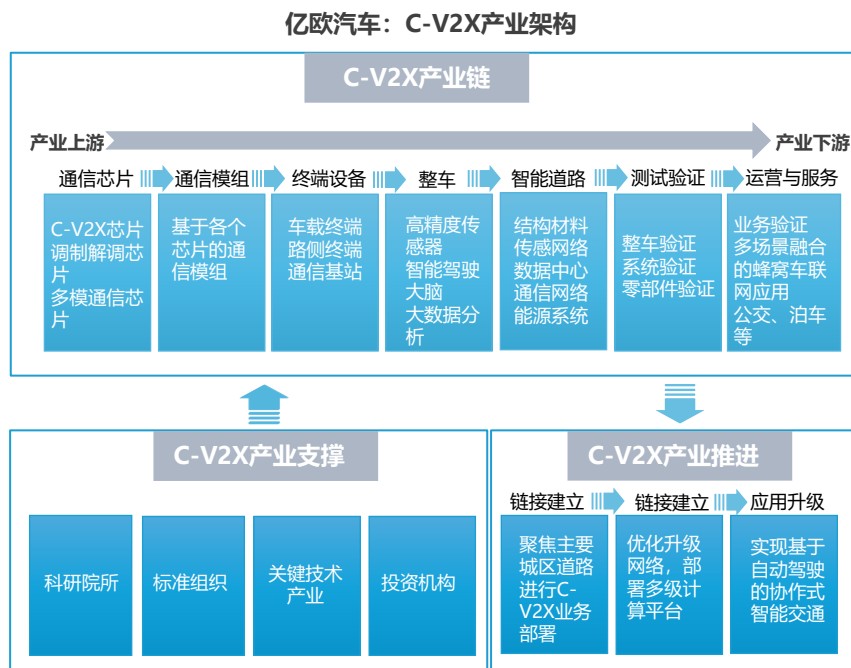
亿欧汽车：C-V2X产业架构

C-V2X产业链

产业上游

产业下游

通信芯片

通信模组

终端设备

整车

智能道路

测试验证

运营与服务

C-V2X芯片
调制解调芯片
多模通信芯片

基于各个芯片的通信模组

车载终端
路侧终端
通信基站

高精度传感器
智能驾驶大脑
大数据分析

结构材料
传感网络
数据中心
通信网络
能源系统

整车验证
系统验证
零部件验证

业务验证
多场景融合的蜂窝车联网应用
公交、泊车等

C-V2X产业支撑

科研院所

标准组织

关键技术产业

投资机构

C-V2X产业推进

链接建立

链接建立

应用升级

聚焦主要城区道路进行C-V2X业务部署

优化升级网络，部署多级计算平台

实现基于自动驾驶的协作式智能交通